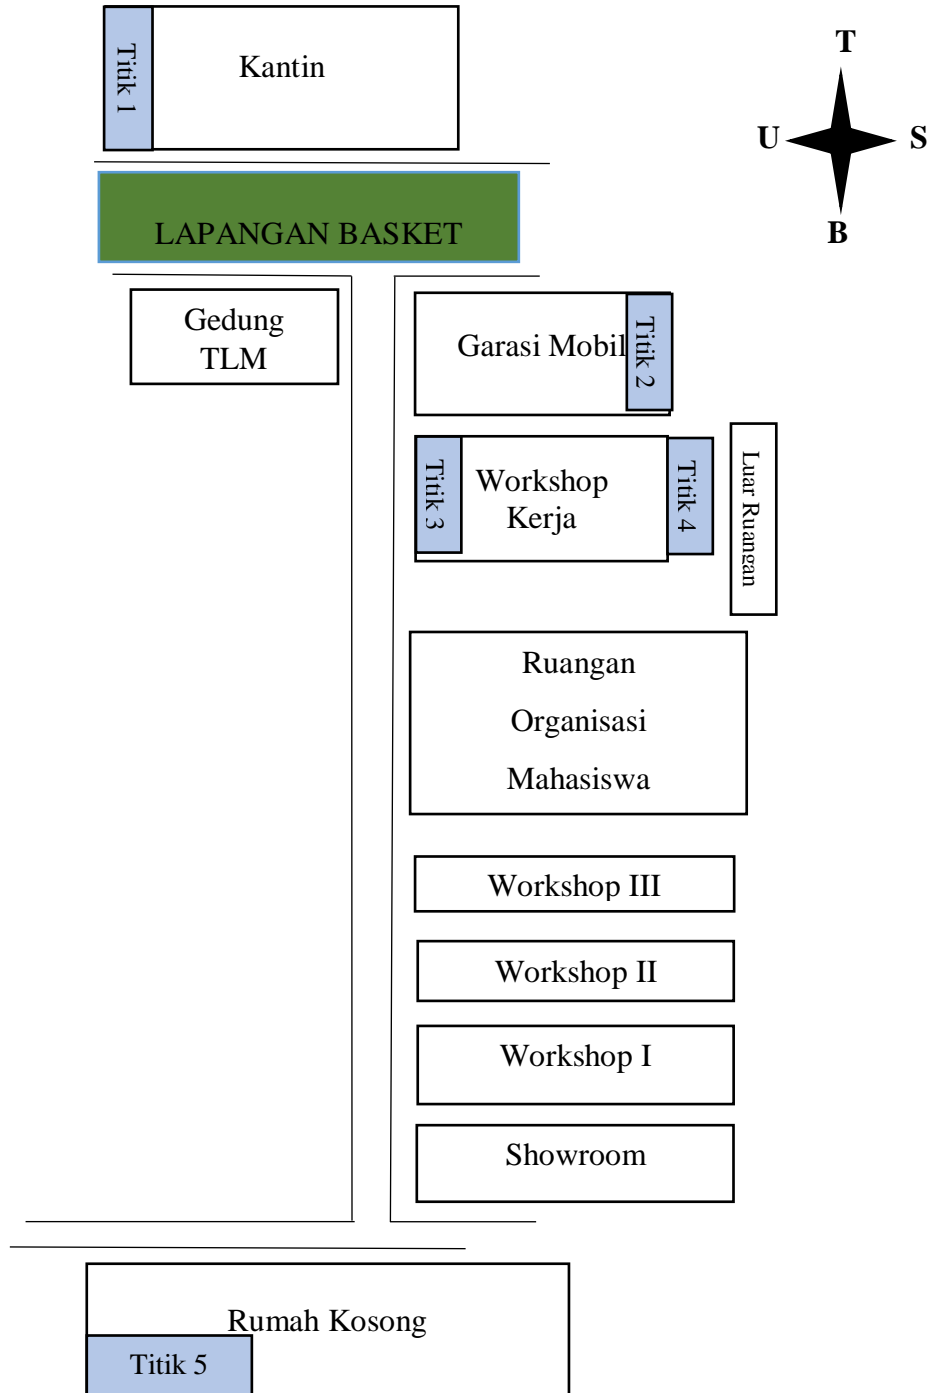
Titik 1

Kantin

T

U

S

B

LAPANGAN BASKET

Gedung TLM

Garasi Mobil

Titik 2

Titik 3

Workshop Kerja

Titik 4

Luar Ruangan

Ruangan Organisasi Mahasiswa

Workshop III

Workshop II

Workshop I

Showroom

Rumah Kosong

Titik 5